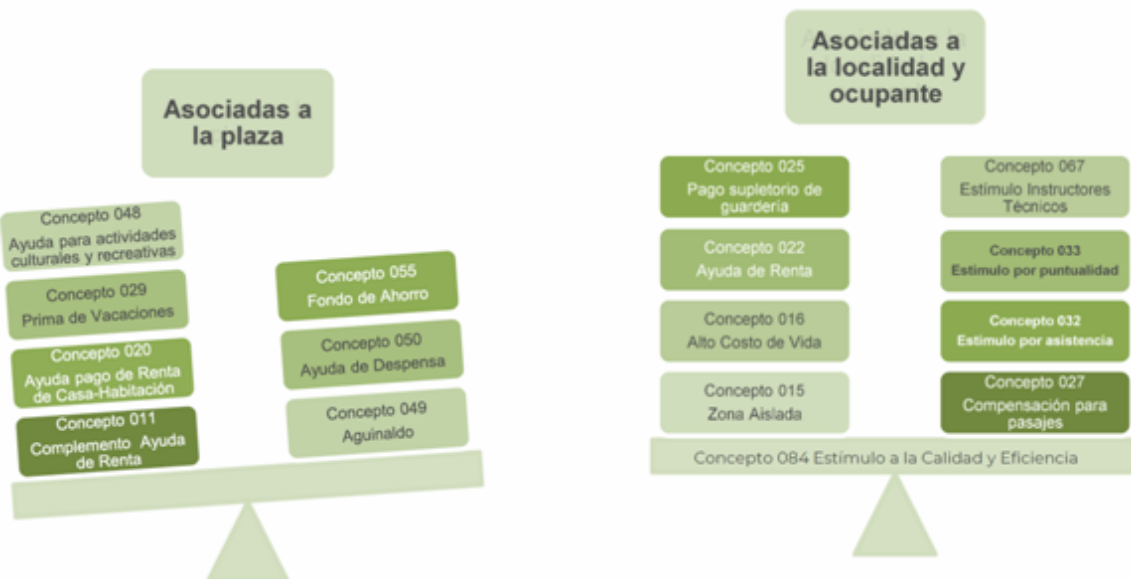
Asociadas a la plaza

Concepto 048
Ayuda para actividades culturales y recreativas

Concepto 029
Prima de Vacaciones

Concepto 020
Ayuda pago de Renta de Casa-Habitación

Concepto 011
Complemento Ayuda de Renta

Concepto 055
Fondo de Ahorro

Concepto 050
Ayuda de Despensa

Concepto 049
Aguinaldo

Asociadas a la localidad y ocupante

Concepto 025
Pago supletorio de guardería

Concepto 022
Ayuda de Renta

Concepto 016
Alto Costo de Vida

Concepto 015
Zona Aislada

Concepto 067
Estímulo Instructores Técnicos

Concepto 033
Estímulo por puntualidad

Concepto 032
Estímulo por asistencia

Concepto 027
Compensación para pasajes

Concepto 084 Estímulo a la Calidad y Eficiencia